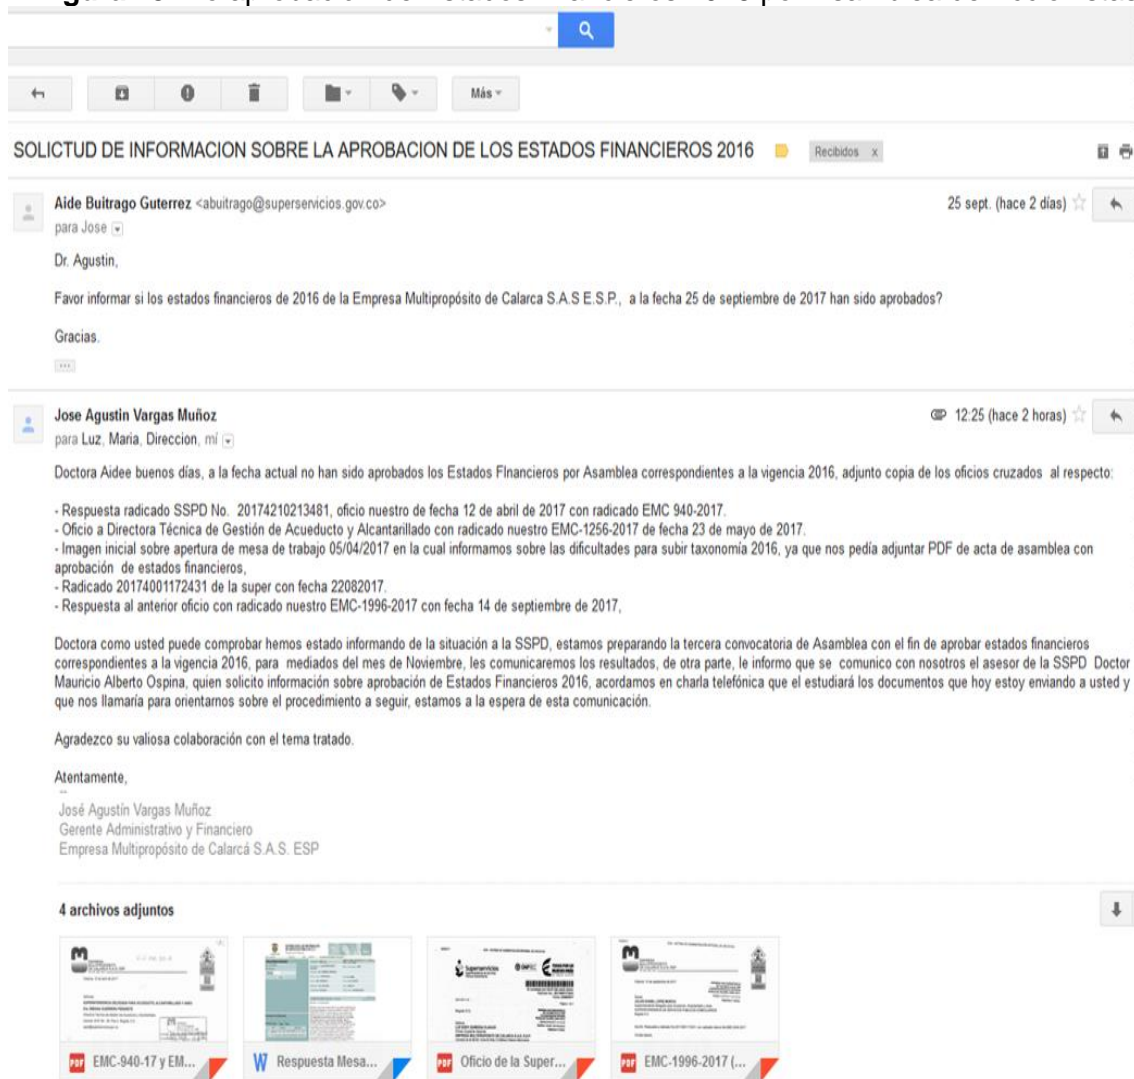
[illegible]

Más

SOLICTUD DE INFORMACION SOBRE LA APROBACION DE LOS ESTADOS FINANCIEROS 2016 Recibidos x

Aide Buitrago Guterrez <abuitrago@superservicios.gov.co> 25 sept. (hace 2 días)
para Jose

Dr. Agustin,

Favor informar si los estados financieros de 2016 de la Empresa Multipropósito de Calarca S.A.S E.S.P., a la fecha 25 de septiembre de 2017 han sido aprobados?

Gracias.

Jose Agustin Vargas Muñoz 12:25 (hace 2 horas)
para Luz, Maria, Direccion, mí

Doctora Aidee buenos días, a la fecha actual no han sido aprobados los Estados FInancieros por Asamblea correspondientes a la vigencia 2016, adjunto copia de los oficios cruzados al respecto:

- Respuesta radicado SSPD No. 20174210213481, oficio nuestro de fecha 12 de abril de 2017 con radicado EMC 940-2017.
- Oficio a Directora Técnica de Gestión de Acueducto y Alcantarillado con radicado nuestro EMC-1256-2017 de fecha 23 de mayo de 2017.
- Imagen inicial sobre apertura de mesa de trabajo 05/04/2017 en la cual informamos sobre las dificultades para subir taxonomía 2016, ya que nos pedía adjuntar PDF de acta de asamblea con aprobación de estados financieros,
- Radicado 20174001172431 de la super con fecha 22082017.
- Respuesta al anterior oficio con radicado nuestro EMC-1996-2017 con fecha 14 de septiembre de 2017,

Doctora como usted puede comprobar hemos estado informando de la situación a la SSPD, estamos preparando la tercera convocatoria de Asamblea con el fin de aprobar estados financieros correspondientes a la vigencia 2016, para mediados del mes de Noviembre, les comunicaremos los resultados, de otra parte, le informo que se comunico con nosotros el asesor de la SSPD Doctor Mauricio Alberto Ospina, quien solicito información sobre aprobación de Estados Financieros 2016, acordamos en charla telefónica que el estudiará los documentos que hoy estoy enviando a usted y que nos llamaría para orientarnos sobre el procedimiento a seguir, estamos a la espera de esta comunicación.

Agradezco su valiosa colaboración con el tema tratado.

Atentamente,
--
José Agustín Vargas Muñoz
Gerente Administrativo y Financiero
Empresa Multipropósito de Calarcá S.A.S. ESP

4 archivos adjuntos

EMC-940-17 y EM...
Respuesta Mesa...
Oficio de la Super...
EMC-1996-2017 (...